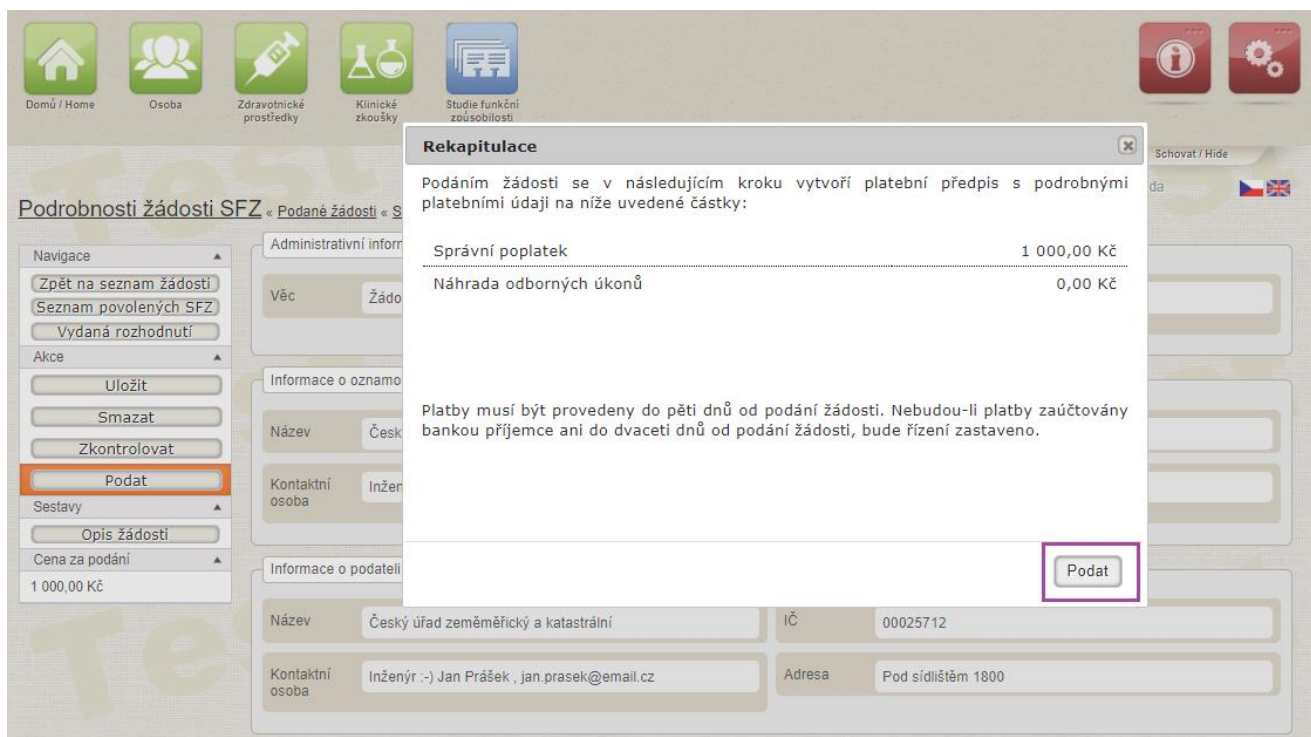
Domů / Home
Osoba
Zdravotnické prostředky
Klinické zkoušky
Studie funkční způsobilosti

Schovat / Hide
da

Podrobnosti žádosti SFZ « Podané žádosti « S

Navigace
Zpět na seznam žádostí
Seznam povolených SFZ
Vydaná rozhodnutí
Akce
Uložit
Smazat
Zkontrolovat
Podat
Sestavy
Opis žádosti
Cena za podání
1 000,00 Kč

Administrativní infor
Věc
Žádo

Informace o oznamo
Název
Česk
Kontaktní osoba
Inžen

Informace o podateli
Název
Český úřad zeměměřický a katastrální
IČ
00025712
Kontaktní osoba
Inženýr :-) Jan Prášek , jan.prasek@email.cz
Adresa
Pod sídlištěm 1800

Rekapitulace

Podáním žádosti se v následujícím kroku vytvoří platební předpis s podrobnými platebními údaji na níže uvedené částky:

| Správní poplatek | 1 000,00 Kč |
|---|---|
| Náhrada odborných úkonů | 0,00 Kč |

Platby musí být provedeny do pěti dnů od podání žádosti. Nebudou-li platby zaúčtovány bankou příjemce ani do dvaceti dnů od podání žádosti, bude řízení zastaveno.

Podat